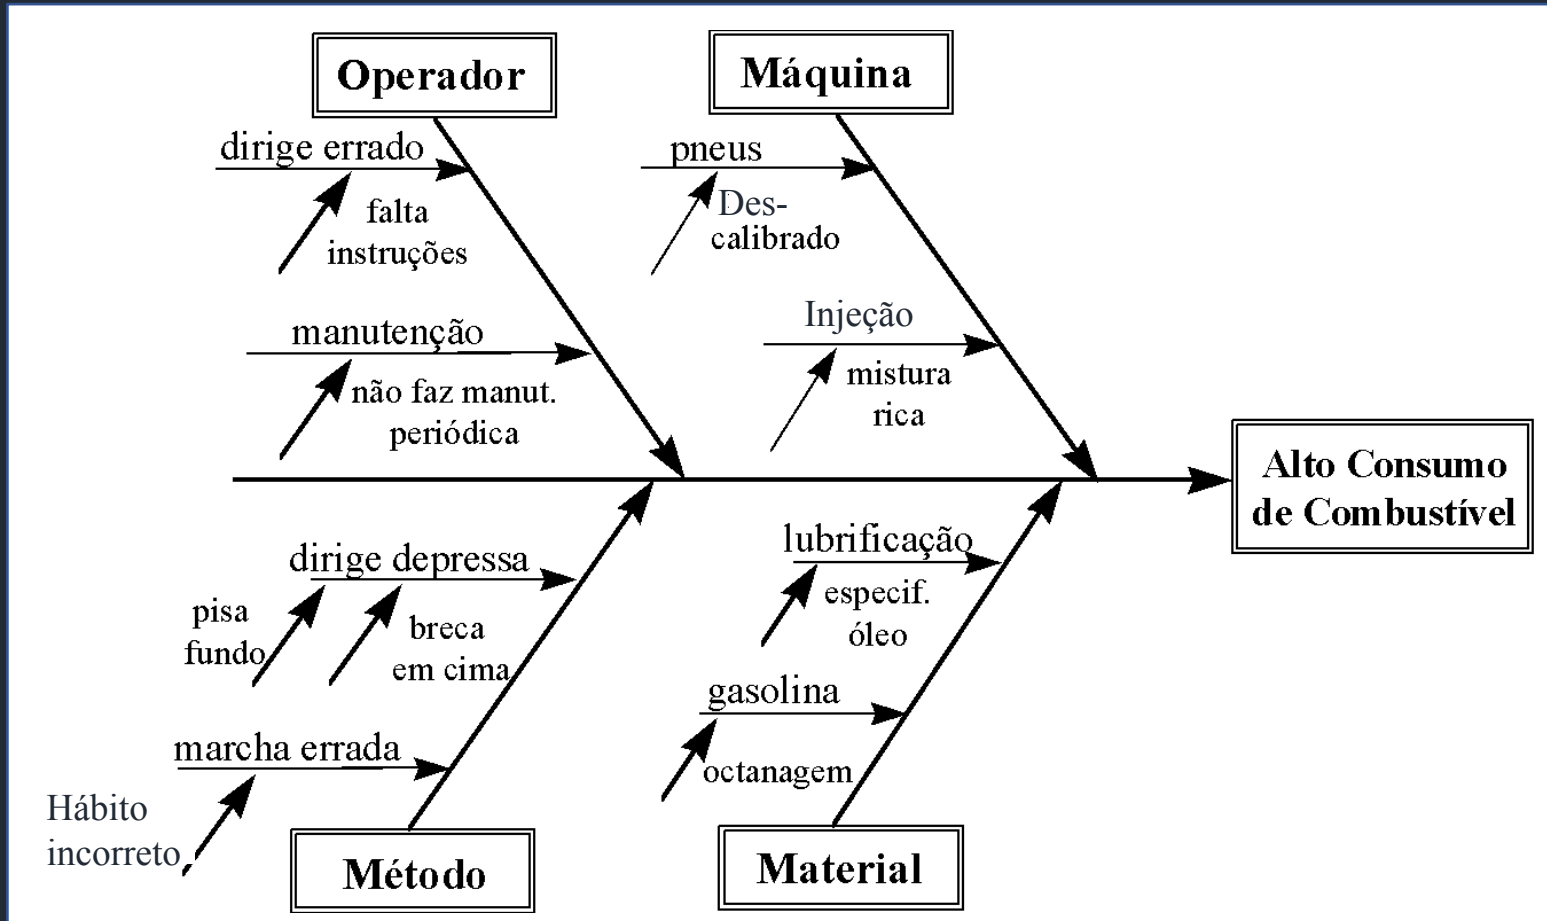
Operador

Máquina

dirige errado

falta instruções

pneus

Des-calibrado

manutenção

não faz manut. periódica

Injeção

mistura rica

Alto Consumo de Combustível

dirige depressa

pisa fundo

breca em cima

lubrificação

especif. óleo

marcha errada

Hábito incorreto

gasolina

octanagem

Método

Material